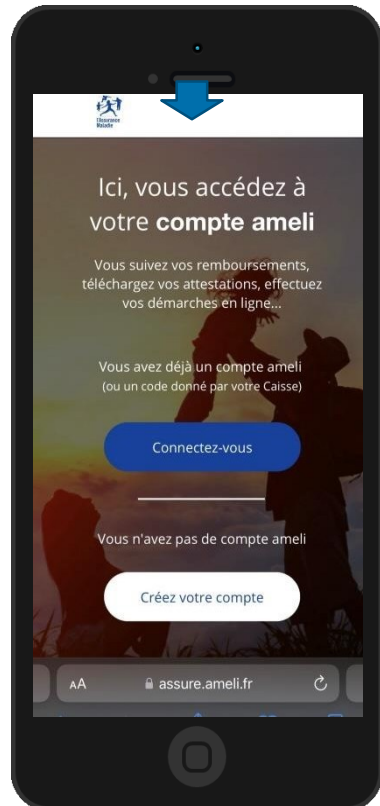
L'Assurance Maladie

Ici, vous accédez à votre **compte ameli**

Vous suivez vos remboursements, téléchargez vos attestations, effectuez vos démarches en ligne...

Vous avez déjà un compte ameli
(ou un code donné par votre Caisse)

Connectez-vous

Vous n'avez pas de compte ameli

Créez votre compte

AA assure.ameli.fr